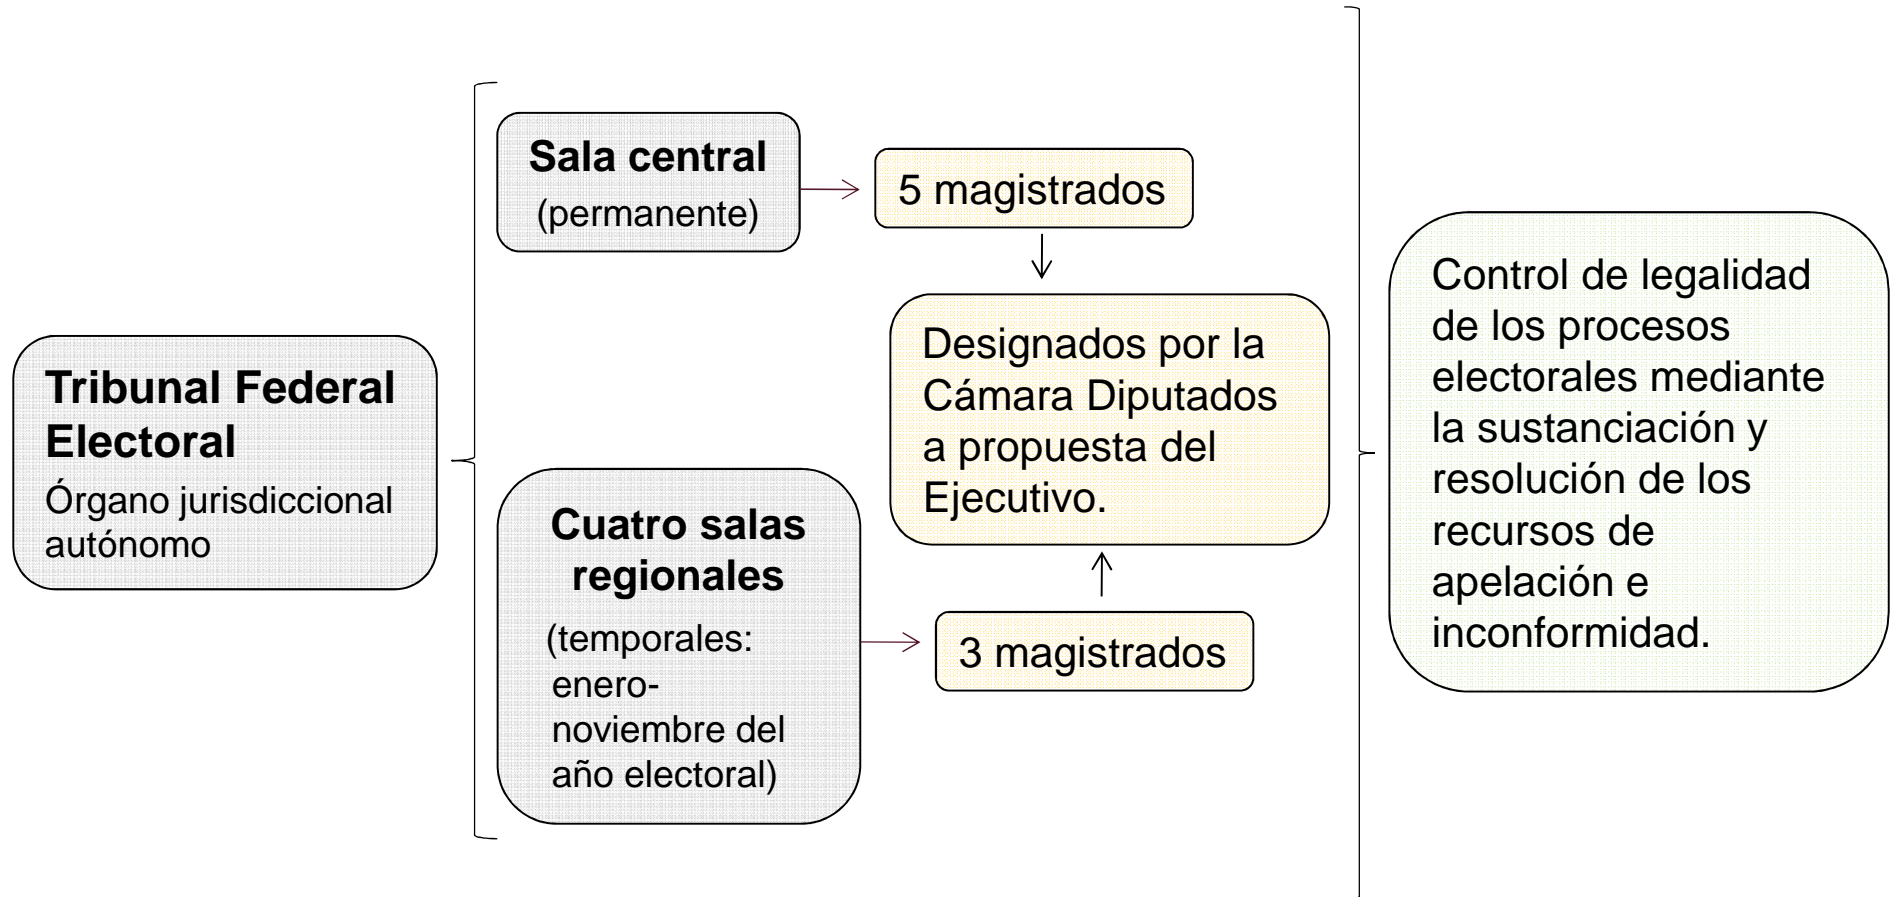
Tribunal Federal Electoral
Órgano jurisdiccional autónomo

Sala central
(permanente)

5 magistrados

Designados por la Cámara Diputados a propuesta del Ejecutivo.

Cuatro salas regionales
(temporales: enero-noviembre del año electoral)

3 magistrados

Control de legalidad de los procesos electorales mediante la sustanciación y resolución de los recursos de apelación e inconformidad.